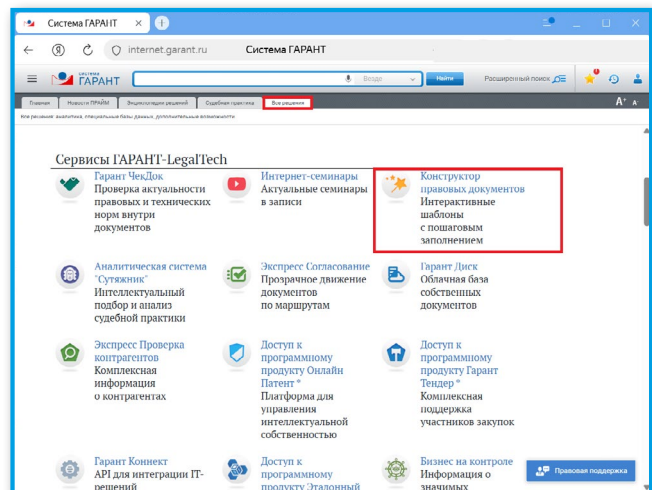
Система ГАРАНТ

internet.garant.ru Система ГАРАНТ

СИСТЕМА ГАРАНТ

Везде

Найти

Расширенный поиск

Главная | Новости ПРАЙМ | Энциклопедия решений | Судебная практика | Все решения

Все решения: аналитика, специальные базы данных, дополнительные возможности

Сервисы ГАРАНТ-LegalTech

Гарант ЧекДок
Проверка актуальности правовых и технических норм внутри документов

Интернет-семинары
Актуальные семинары в записи

Конструктор правовых документов
Интерактивные шаблоны с пошаговым заполнением

Аналитическая система "Сутяжник"
Интеллектуальный подбор и анализ судебной практики

Экспресс Согласование
Прозрачное движение документов по маршрутам

Гарант Диск
Облачная база собственных документов

Экспресс Проверка контрагентов
Комплексная информация о контрагентах

Доступ к программному продукту Онлайн Патент *
Платформа для управления интеллектуальной собственностью

Доступ к программному продукту Гарант Тендер *
Комплексная поддержка участников закупок

Гарант Коннект
API для интеграции IT-решений

Доступ к программному продукту Эталонный

Бизнес на контроле
Информация о значимых

Правовая поддержка